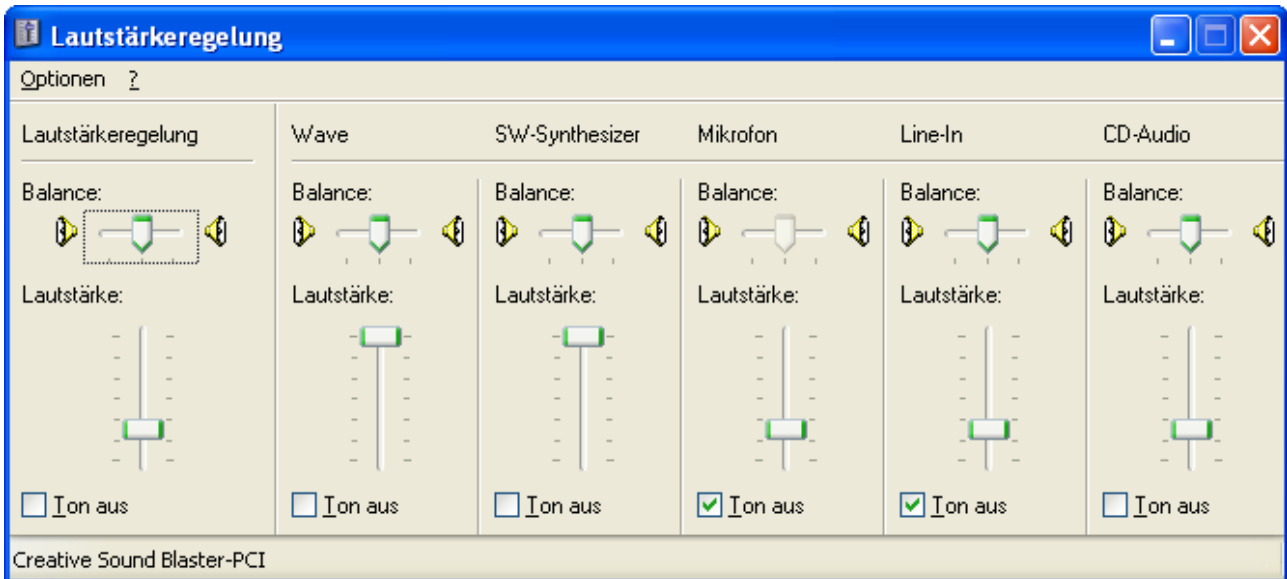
Lautstärkeregelung

Optionen ?

Lautstärkeregelung

Balance:

Lautstärke:

Ton aus

Wave

Balance:

Lautstärke:

Ton aus

SW-Synthesizer

Balance:

Lautstärke:

Ton aus

Mikrofon

Balance:

Lautstärke:

Ton aus

Line-In

Balance:

Lautstärke:

Ton aus

CD-Audio

Balance:

Lautstärke:

Ton aus

Creative Sound Blaster-PCI